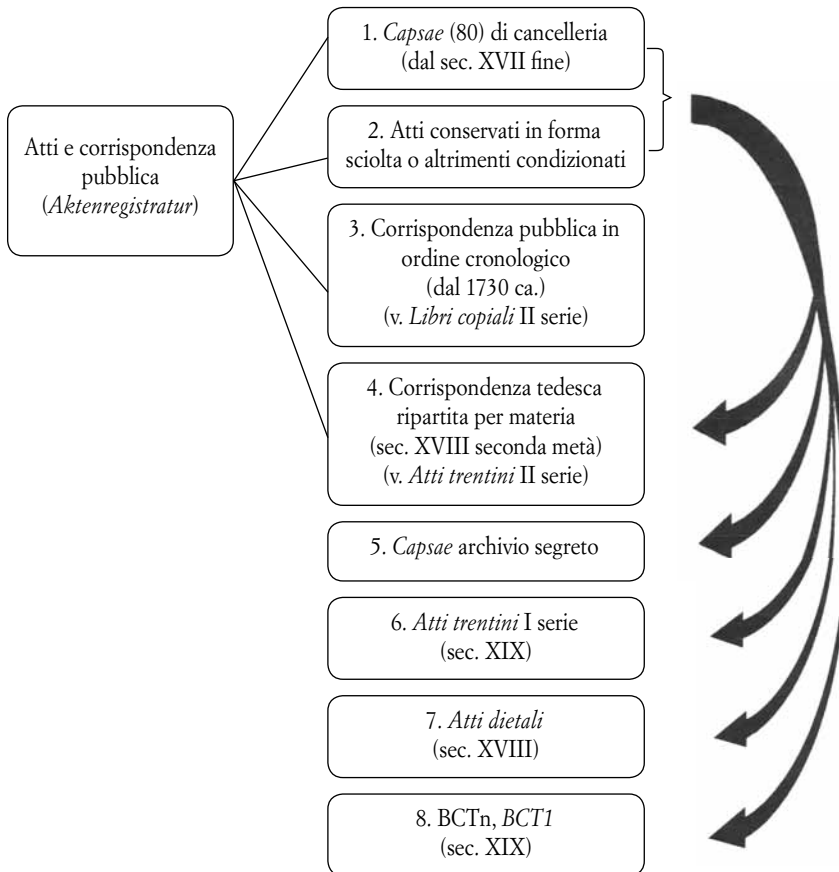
Atti e corrispondenza pubblica (*Aktenregistratur*)

1. *Capsae* (80) di cancelleria (dal sec. XVII fine)

2. Atti conservati in forma sciolta o altrimenti condizionati

3. Corrispondenza pubblica in ordine cronologico (dal 1730 ca.) (v. *Libri copiali* II serie)

4. Corrispondenza tedesca ripartita per materia (sec. XVIII seconda metà) (v. *Atti trentini* II serie)

5. *Capsae* archivio segreto

6. *Atti trentini* I serie (sec. XIX)

7. *Atti dietali* (sec. XVIII)

8. BCTn, *BCT1* (sec. XIX)